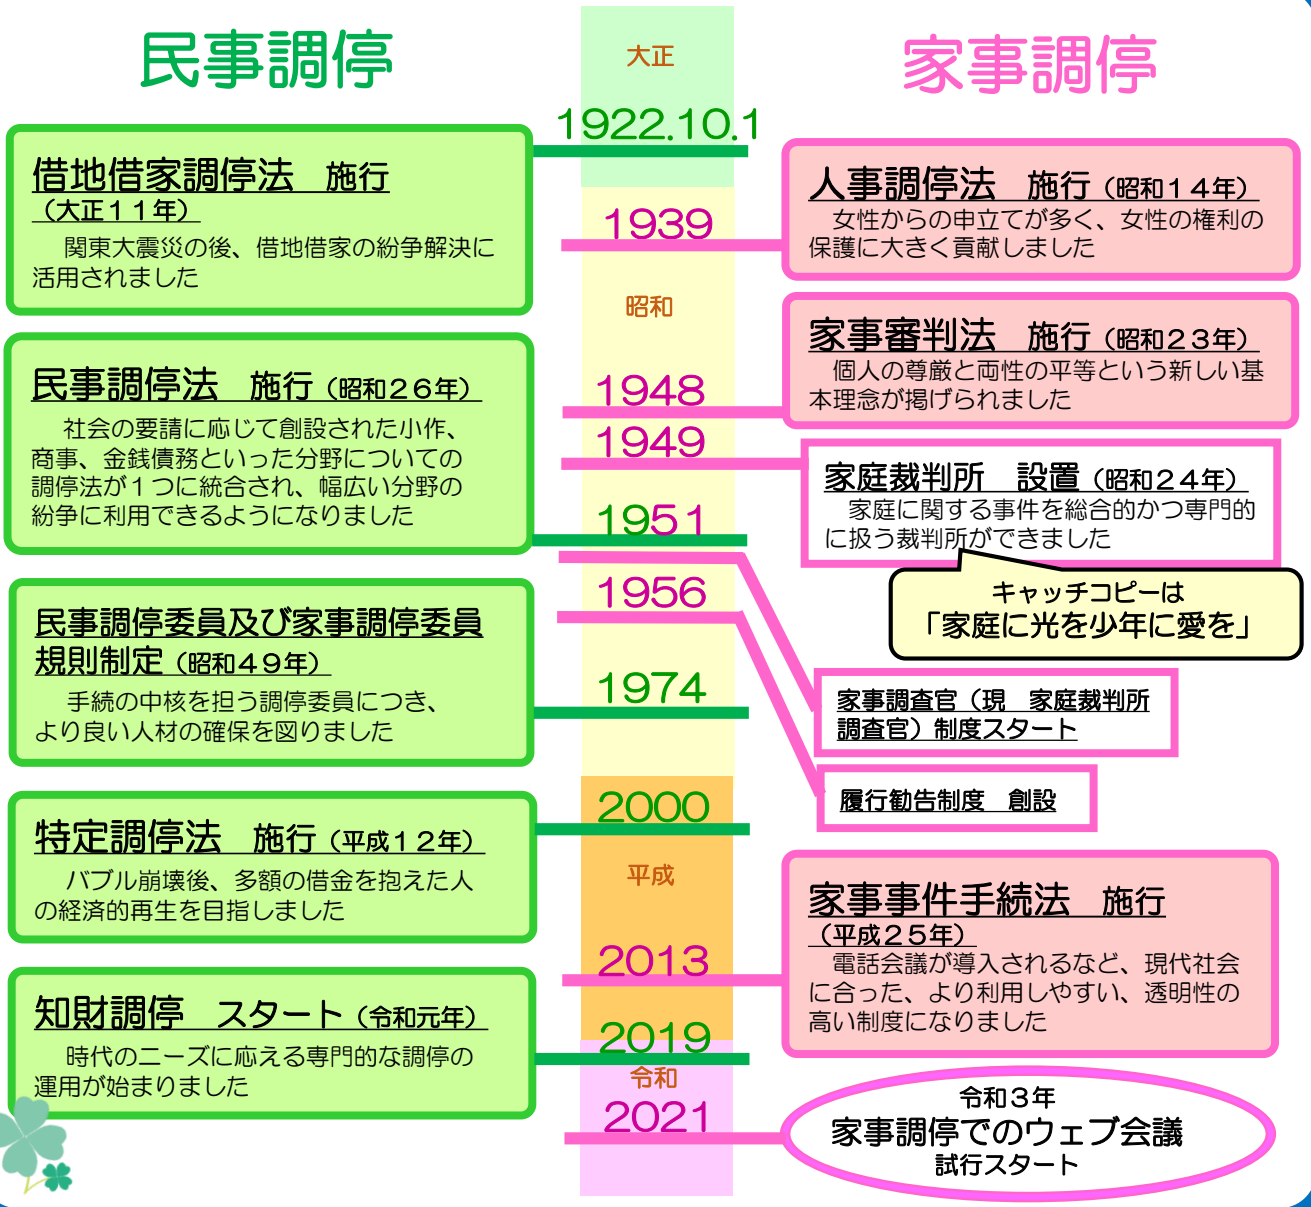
民事調停

大正

家事調停

1922.10.1

借地借家調停法　施行（大正１１年）
関東大震災の後、借地借家の紛争解決に活用されました

1939

人事調停法　施行（昭和１４年）
女性からの申立てが多く、女性の権利の保護に大きく貢献しました

昭和

家事審判法　施行（昭和２３年）
個人の尊厳と両性の平等という新しい基本理念が掲げられました

民事調停法　施行（昭和２６年）
社会の要請に応じて創設された小作、商事、金銭債務といった分野についての調停法が１つに統合され、幅広い分野の紛争に利用できるようになりました

1948

1949

家庭裁判所　設置（昭和２４年）
家庭に関する事件を総合的かつ専門的に扱う裁判所ができました

1951

キャッチコピーは
「家庭に光を少年に愛を」

1956

民事調停委員及び家事調停委員規則制定（昭和４９年）
手続の中核を担う調停委員につき、より良い人材の確保を図りました

1974

家事調査官（現　家庭裁判所調査官）制度スタート

履行勧告制度　創設

2000

特定調停法　施行（平成１２年）
バブル崩壊後、多額の借金を抱えた人の経済的再生を目指しました

平成

家事事件手続法　施行（平成２５年）
電話会議が導入されるなど、現代社会に合った、より利用しやすい、透明性の高い制度になりました

2013

知財調停　スタート（令和元年）
時代のニーズに応える専門的な調停の運用が始まりました

2019

令和

2021

令和３年
家事調停でのウェブ会議
試行スタート